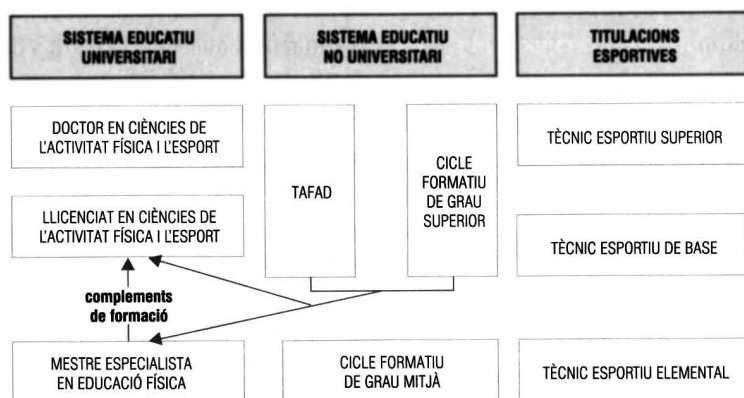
SISTEMA EDUCATIU UNIVERSITARI

SISTEMA EDUCATIU NO UNIVERSITARI

TITULACIONS ESPORTIVES

DOCTOR EN CIÈNCIES DE L'ACTIVITAT FÍSICA I L'ESPORT

LLICENCIAT EN CIÈNCIES DE L'ACTIVITAT FÍSICA I L'ESPORT

complements de formació

MESTRE ESPECIALISTA EN EDUCACIÓ FÍSICA

TAFAD

CICLE FORMATIU DE GRAU SUPERIOR

CICLE FORMATIU DE GRAU MITJÀ

TÈCNIC ESPORTIU SUPERIOR

TÈCNIC ESPORTIU DE BASE

TÈCNIC ESPORTIU ELEMENTAL